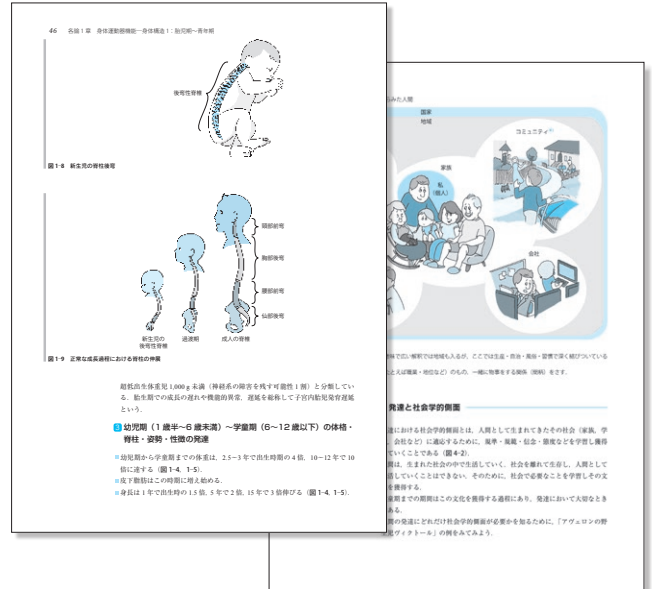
46　名論１章　身体運動機能―身体構造１：胎児期〜青年期

後弯性脊椎

図 1-8　新生児の脊柱後弯

頸部前弯

胸部後弯

腰部前弯

仙部後弯

新生児の後弯性脊椎

過渡期

成人の脊椎

図 1-9　正常な成長過程における脊柱の伸展

超低出生体重児 1,000 g 未満（神経系の障害を残す可能性１割）と分離している。胎生期での成長の遅れや機能的異常、遅延を総称して子宮内胎児発育遅延という。

3 幼児期（１歳半〜６歳未満）〜学童期（６〜12 歳以下）の体格・脊柱・姿勢・性徴の発達

■ 幼児期から学童期までの体重は、2.5〜3 年で出生時期の 4 倍、10〜12 年で 10 倍に達する（図 1-4、1-5）。
■ 皮下脂肪はこの時期に増え始める。
■ 身長は 1 年で出生時の 1.5 倍、5 年で 2 倍、15 年で 3 倍伸びる（図 1-4、1-5）。

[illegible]みた人間

国家

地域

コミュニティ

家族

私（個人）

会社

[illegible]で広い解釈では地域も入るが、ここでは生産・商品・風俗・習慣で深く結びついている

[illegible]とえば職業・地位など）のもの、一緒に物事をする関係（職能）をさす。

発達と社会学的側面

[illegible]における社会学的側面とは、人間として生まれてきたその社会（家族、学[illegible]、会社など）に適応するために、風習・風俗・伝統・態度などを学習し獲得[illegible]していくことである（図 4-2）。
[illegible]は、生まれた社会の中で生活していく。社会を離れて生きし、人間として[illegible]していくことはできない。そのために、社会で必要なことを学習しその文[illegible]を獲得する。
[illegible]までの期間はこの文化を獲得する過程にあり、発達において大切なとき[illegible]
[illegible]の発達にどれだけ社会学的側面が必要かを知るために、「アヴェロンの野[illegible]児ヴィクトール」の例をみてみよう。